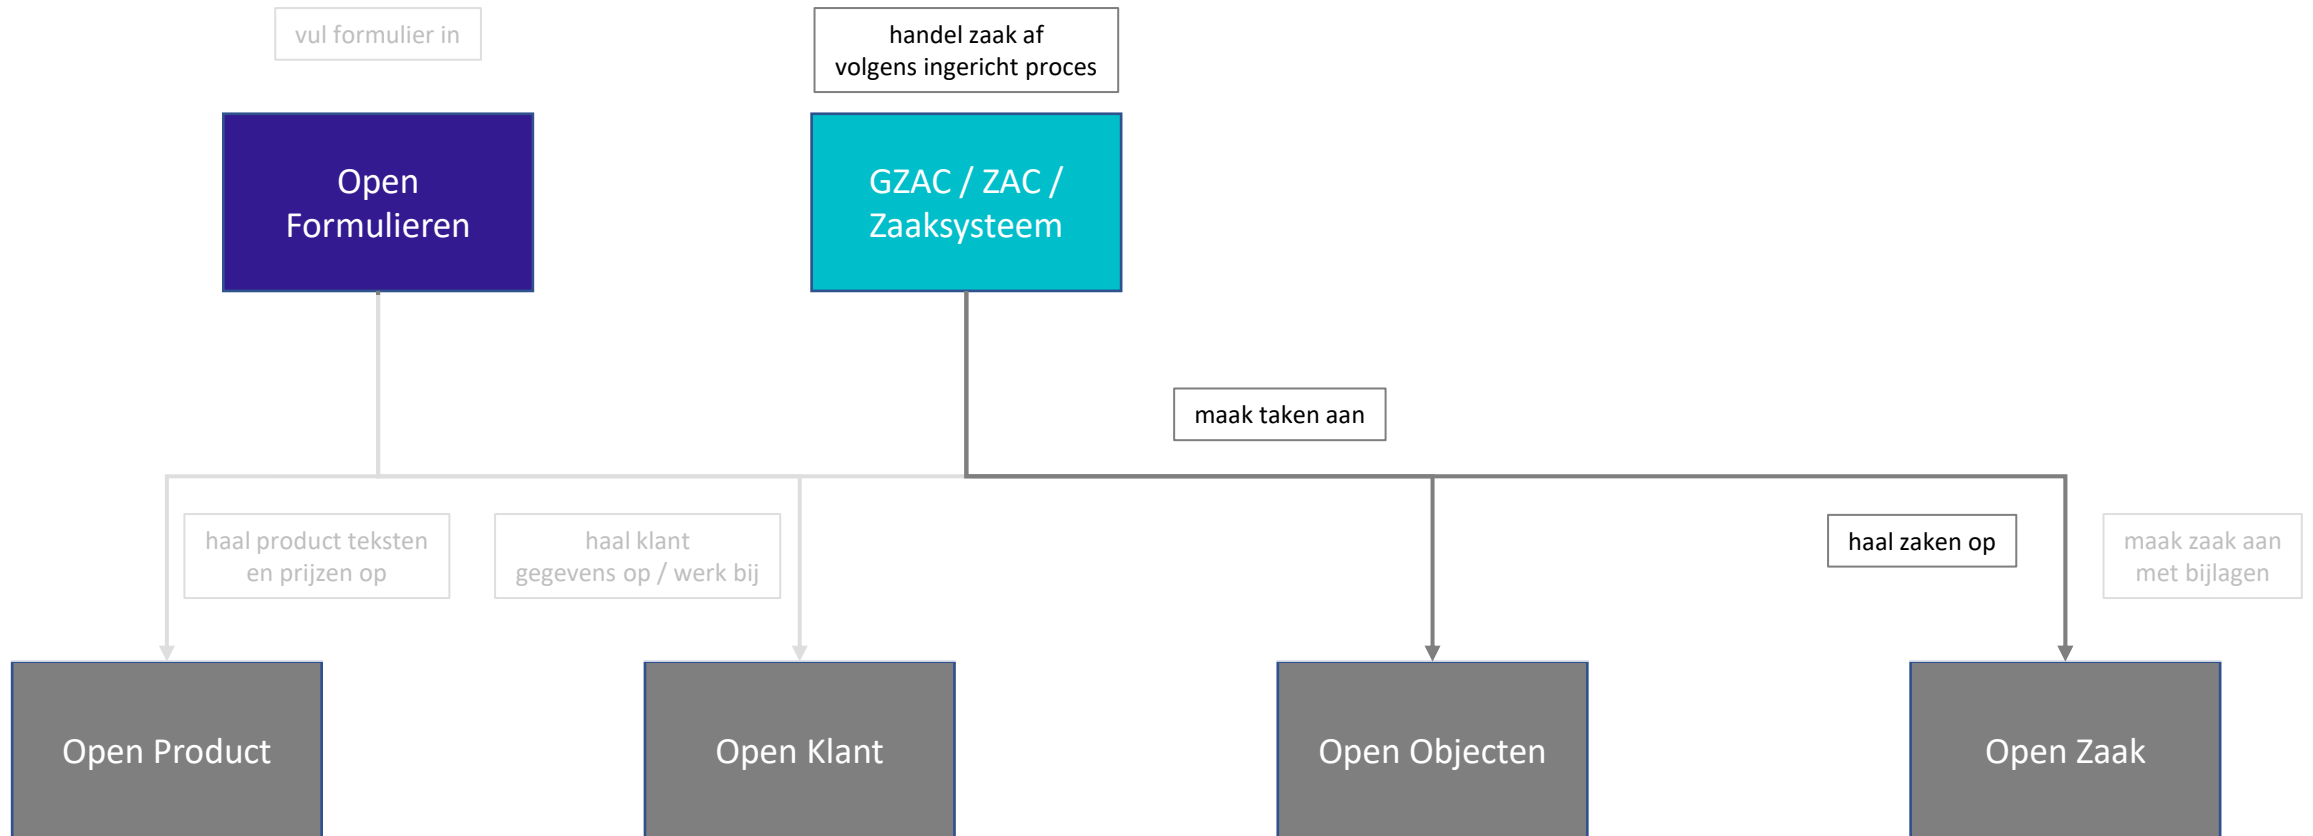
vul formulier in

handel zaak af volgens ingericht proces

Open Formulieren

GZAC / ZAC / Zaaksysteem

maak taken aan

haal product teksten en prijzen op

haal klant gegevens op / werk bij

haal zaken op

maak zaak aan met bijlagen

Open Product

Open Klant

Open Objecten

Open Zaak